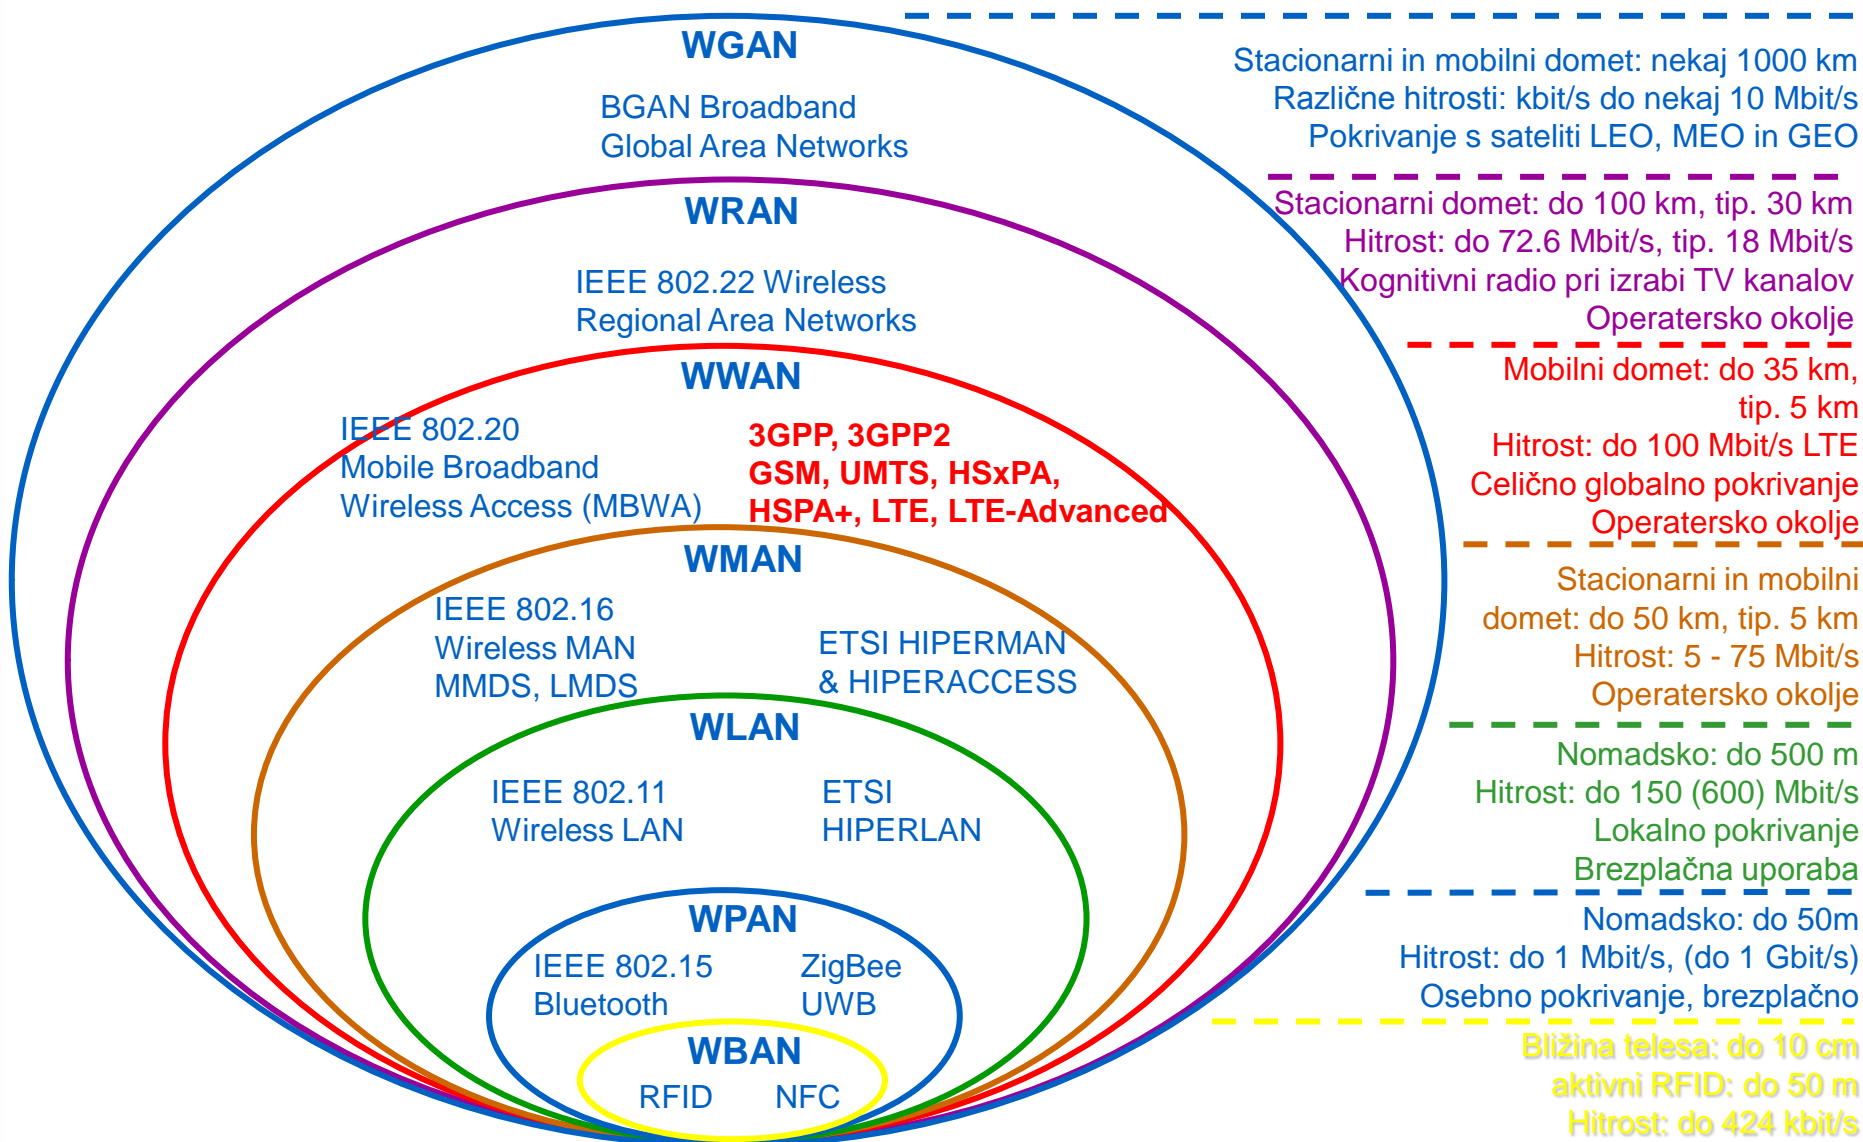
WGAN

BGAN Broadband Global Area Networks

WRAN

IEEE 802.22 Wireless Regional Area Networks

WWAN

IEEE 802.20 Mobile Broadband Wireless Access (MBWA)

3GPP, 3GPP2
GSM, UMTS, HSxPA, HSPA+, LTE, LTE-Advanced

WMAN

IEEE 802.16 Wireless MAN MMDS, LMDS

ETSI HIPERMAN & HIPERACCESS

WLAN

IEEE 802.11 Wireless LAN

ETSI HIPERLAN

WPAN

IEEE 802.15 Bluetooth

ZigBee UWB

WBAN

RFID NFC

Stacionarni in mobilni domet: nekaj 1000 km
Različne hitrosti: kbit/s do nekaj 10 Mbit/s
Pokrivanje s sateliti LEO, MEO in GEO

Stacionarni domet: do 100 km, tip. 30 km
Hitrost: do 72.6 Mbit/s, tip. 18 Mbit/s
Kognitivni radio pri izrabi TV kanalov
Operatersko okolje

Mobilni domet: do 35 km, tip. 5 km
Hitrost: do 100 Mbit/s LTE
Celično globalno pokrivanje
Operatersko okolje

Stacionarni in mobilni domet: do 50 km, tip. 5 km
Hitrost: 5 - 75 Mbit/s
Operatersko okolje

Nomadsko: do 500 m
Hitrost: do 150 (600) Mbit/s
Lokalno pokrivanje
Brezplačna uporaba

Nomadsko: do 50m
Hitrost: do 1 Mbit/s, (do 1 Gbit/s)
Osebno pokrivanje, brezplačno

Bližina telesa: do 10 cm
aktivni RFID: do 50 m
Hitrost: do 424 kbit/s